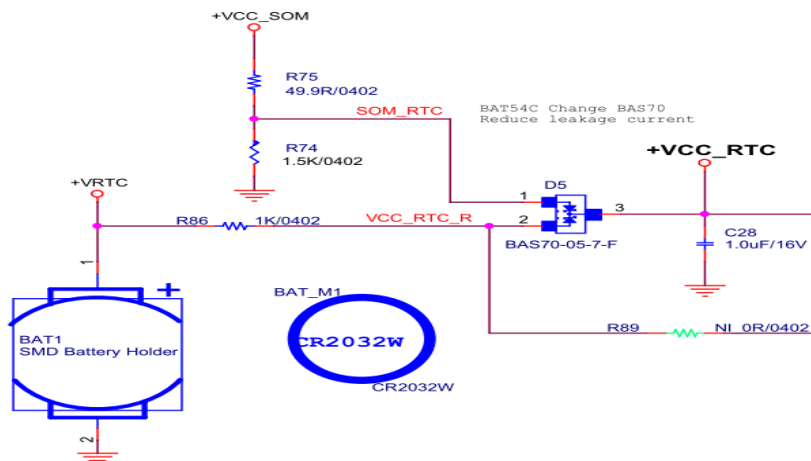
+VCC_SOM

R75
49.9R/0402

SOM_RTC

BAT54C Change BAS70
Reduce leakage current

R74
1.5K/0402

+VCC_RTC

+VRTC

D5

1

R86

1K/0402

VCC_RTC_R

2

3

BAS70-05-7-F

C28
1.0uF/16V

1

+

BAT_M1

BAT1
SMD Battery Holder

CR2032W

R89

NI_0R/0402

CR2032W

2